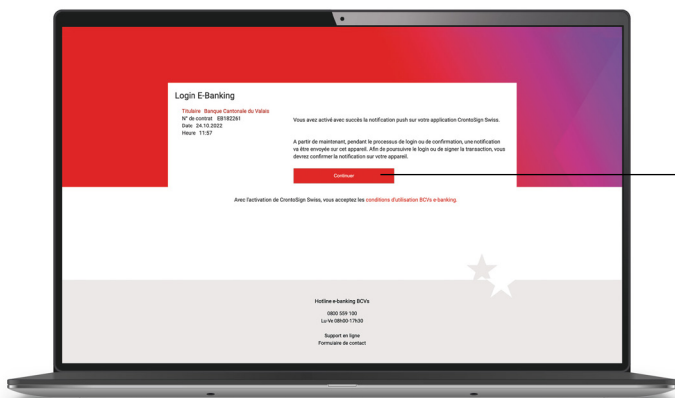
Login E-Banking

Titulaire Banque Cantonale du Valais
N° de contrat EB182261
Date 24.10.2022
Heure 11:57

Vous avez activé avec succès la notification push sur votre application CrontoSign Swiss.

A partir de maintenant, pendant le processus de login ou de confirmation, une notification va être envoyée sur cet appareil. Afin de poursuivre le login ou de signer la transaction, vous devrez confirmer la notification sur votre appareil.

Continuer

Avec l'activation de CrontoSign Swiss, vous acceptez les conditions d'utilisation BCVs e-banking.

Hotline e-banking BCVs

0800 559 100
Lu-Ve 08h00-17h30

Support en ligne
Formulaire de contact